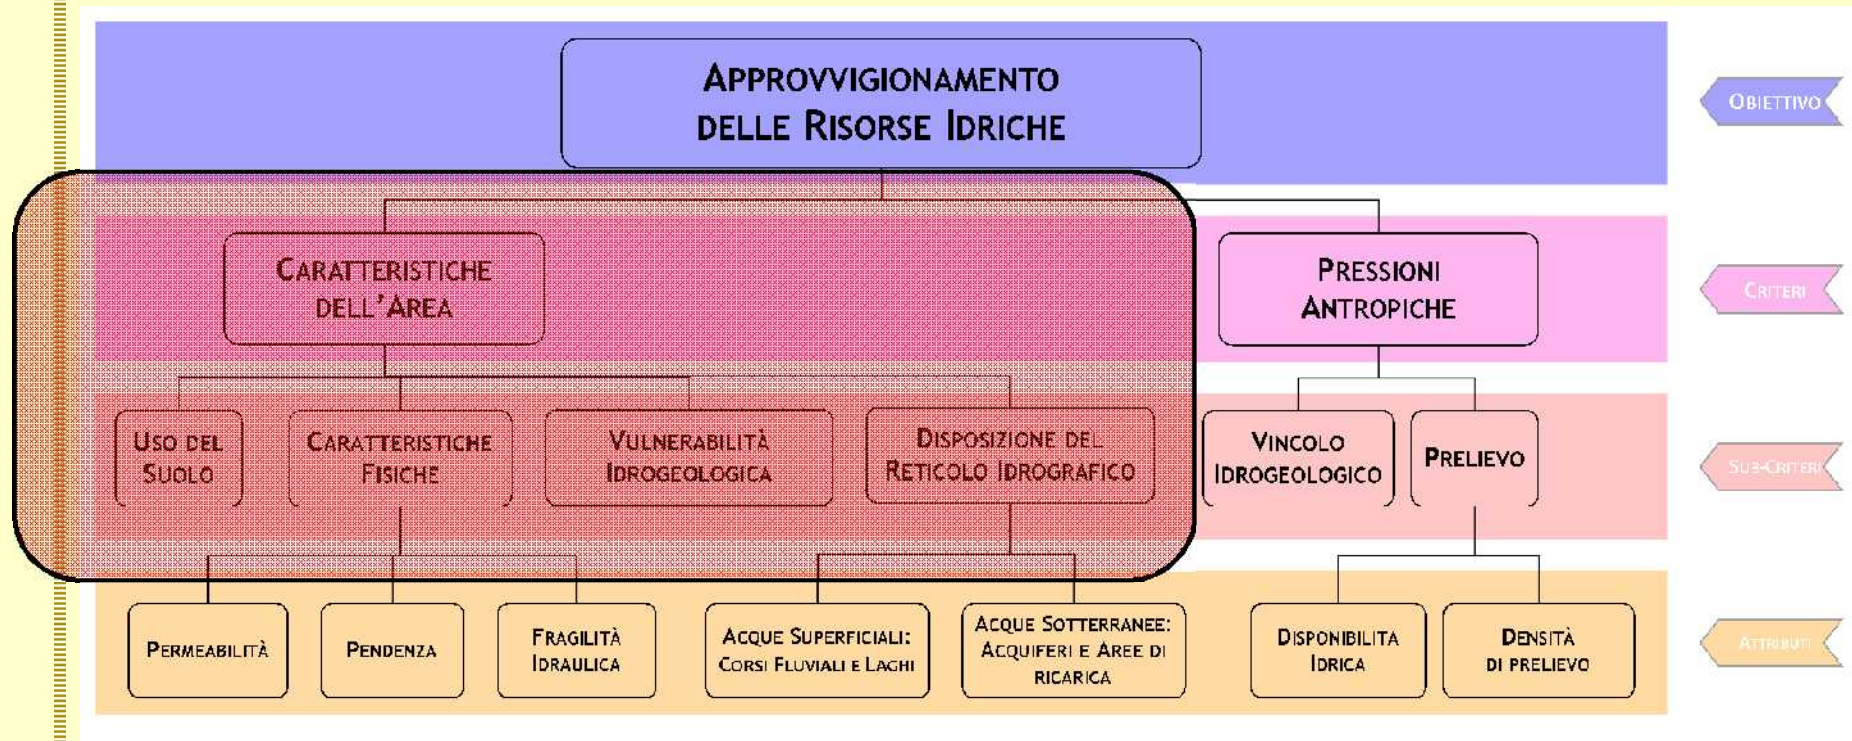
APPROVVIGIONAMENTO DELLE RISORSE IDRICHE

OBIETTIVO

CARATTERISTICHE DELL'AREA

PRESSIONI ANTROPICHE

CRITERI

USO DEL SUOLO

CARATTERISTICHE FISICHE

VULNERABILITÀ IDROGEOLOGICA

DISPOSIZIONE DEL RETICOLO IDROGRAFICO

VINCOLO IDROGEOLOGICO

PRELIEVO

SUB-CRITERI

PERMEABILITÀ

PENDENZA

FRAGILITÀ IDRAULICA

ACQUE SUPERFICIALI: CORSI FLUVIALI E LAGHI

ACQUE SOTTERRANEE: ACQUIFERI E AREE DI RICARICA

DISPONIBILITÀ IDRICA

DENSITÀ DI PRELIEVO

ATTRIBUTI